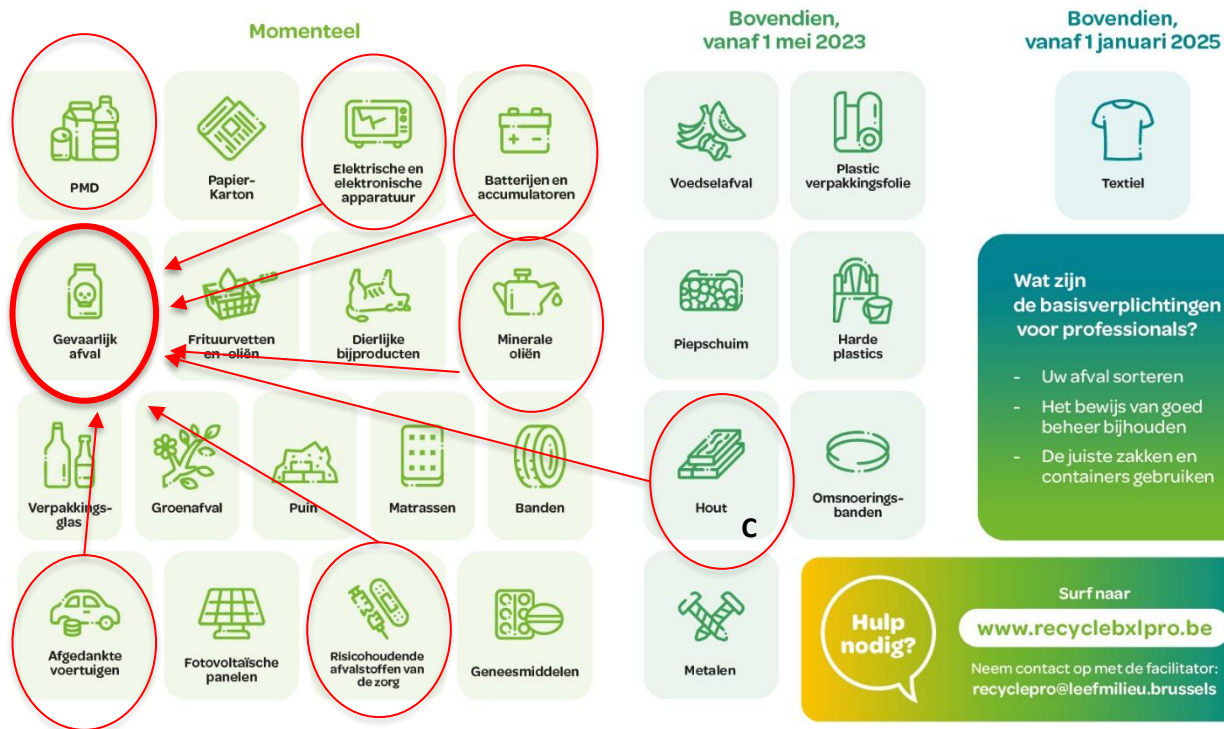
Momenteel

PMD

Papier-Karton

Elektrische en elektronische apparatuur

Batterijen en accumulatoren

Gevaarlijk afval

Frituurvetten en -oliën

Dierlijke bijproducten

Minerale oliën

Verpakkingsglas

Groenafval

Puin

Matrassen

Banden

Afgedankte voertuigen

Fotovoltaïsche panelen

Risicohoudende afvalstoffen van de zorg

Geneesmiddelen

Bovendien, vanaf 1 mei 2023

Voedselafval

Plastic verpakkingsfolie

Piepschuim

Harde plastics

Hout

C

Omsnoeringsbanden

Metalen

Bovendien, vanaf 1 januari 2025

Textiel

Wat zijn de basisverplichtingen voor professionals?

- Uw afval sorteren
- Het bewijs van goed beheer bijhouden
- De juiste zakken en containers gebruiken

Hulp nodig?

Surf naar

www.recyclebxlpro.be

Neem contact op met de facilitator: recyclepro@leefmilieu.brussels